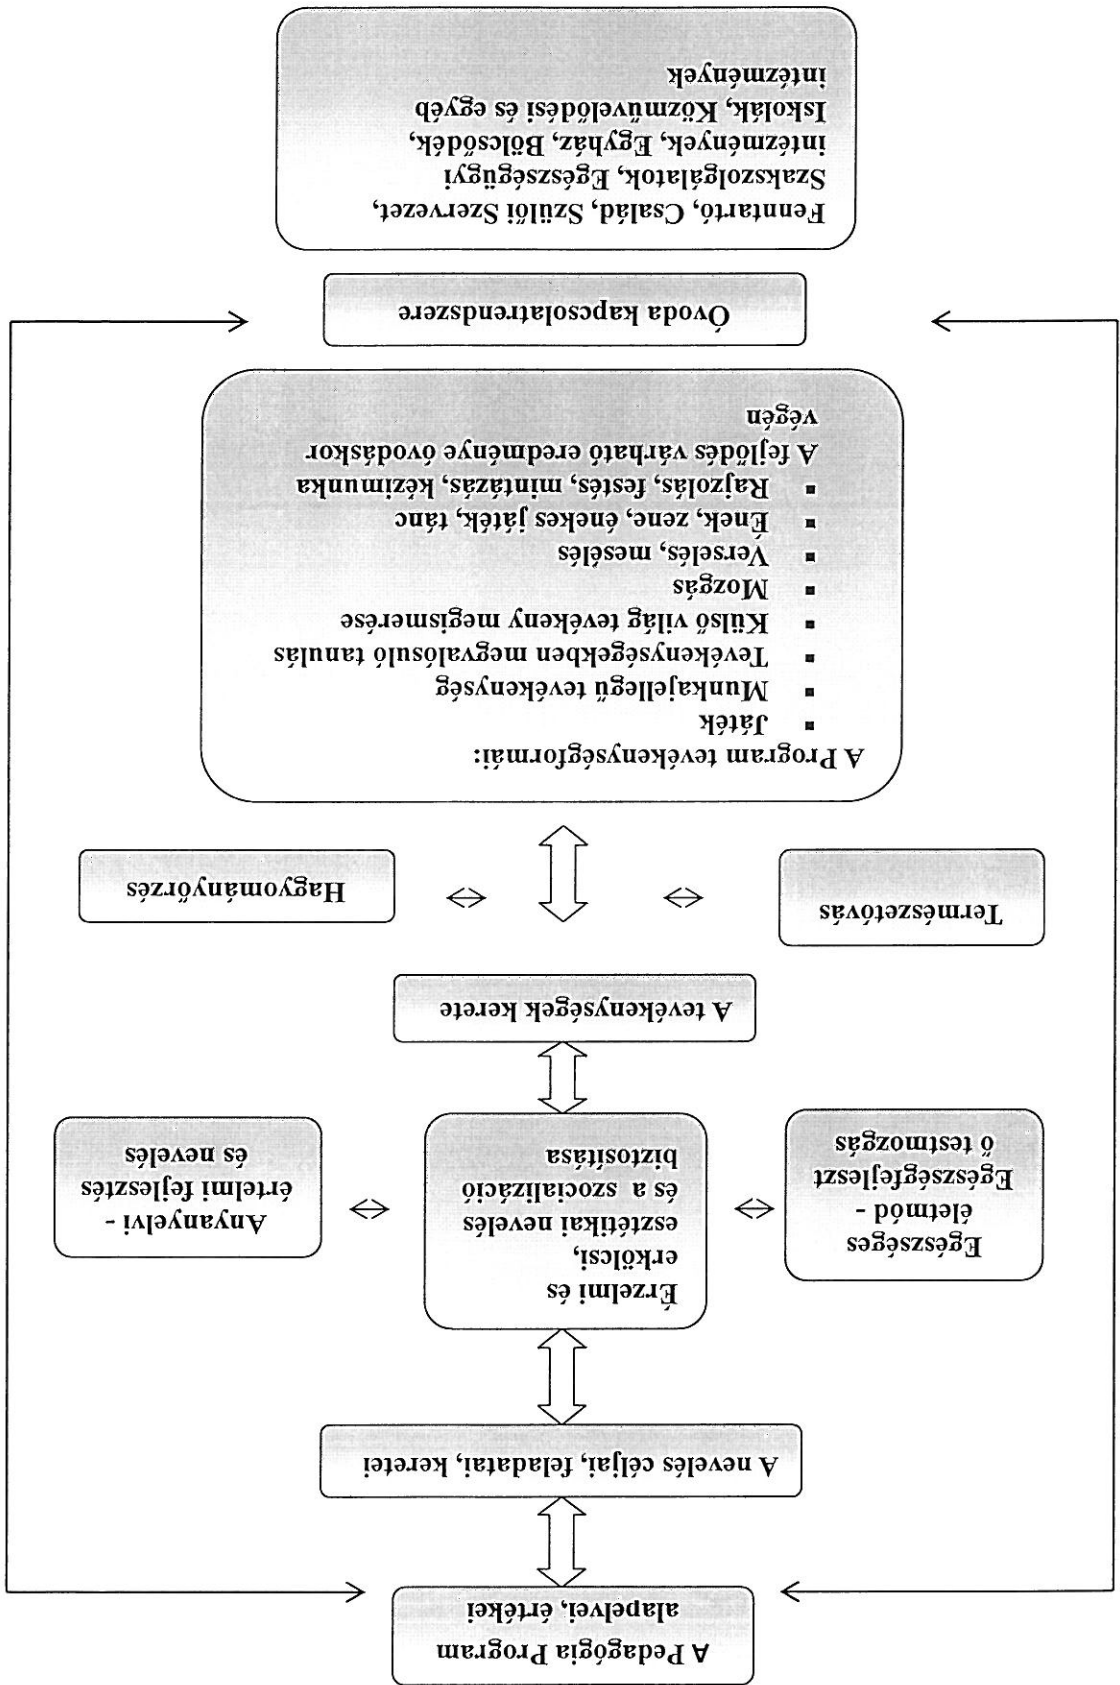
A Pedagógia Program alapelvei, értékei

A nevelés céljai, feladatai, keretei

Egészséges életmód - Egészségfejlesztő testmozgás

Érzelmi és erkölcsi, esztétikai nevelés és a szocializáció biztosítása

Anyanyelvi - értelmi fejlesztés és nevelés

A tevékenységek kerete

Természetóvás

Hagyományőrzés

A Program tevékenységformái:
▪ Játék
▪ Munkajellegű tevékenység
▪ Tevékenységekben megvalósuló tanulás
▪ Külső világ tevékeny megismerése
▪ Mozgás
▪ Verselés, mesélés
▪ Ének, zene, énekes játék, tánc
▪ Rajzolás, festés, mintázás, kézimunka
A fejlődés várható eredménye óvodáskor végén

Óvoda kapcsolatrendszere

Fenntartó, Család, Szülői Szervezet, Szakszolgálatok, Egészségügyi intézmények, Egyház, Bölcsődék, Iskolák, Közművelődési és egyéb intézmények